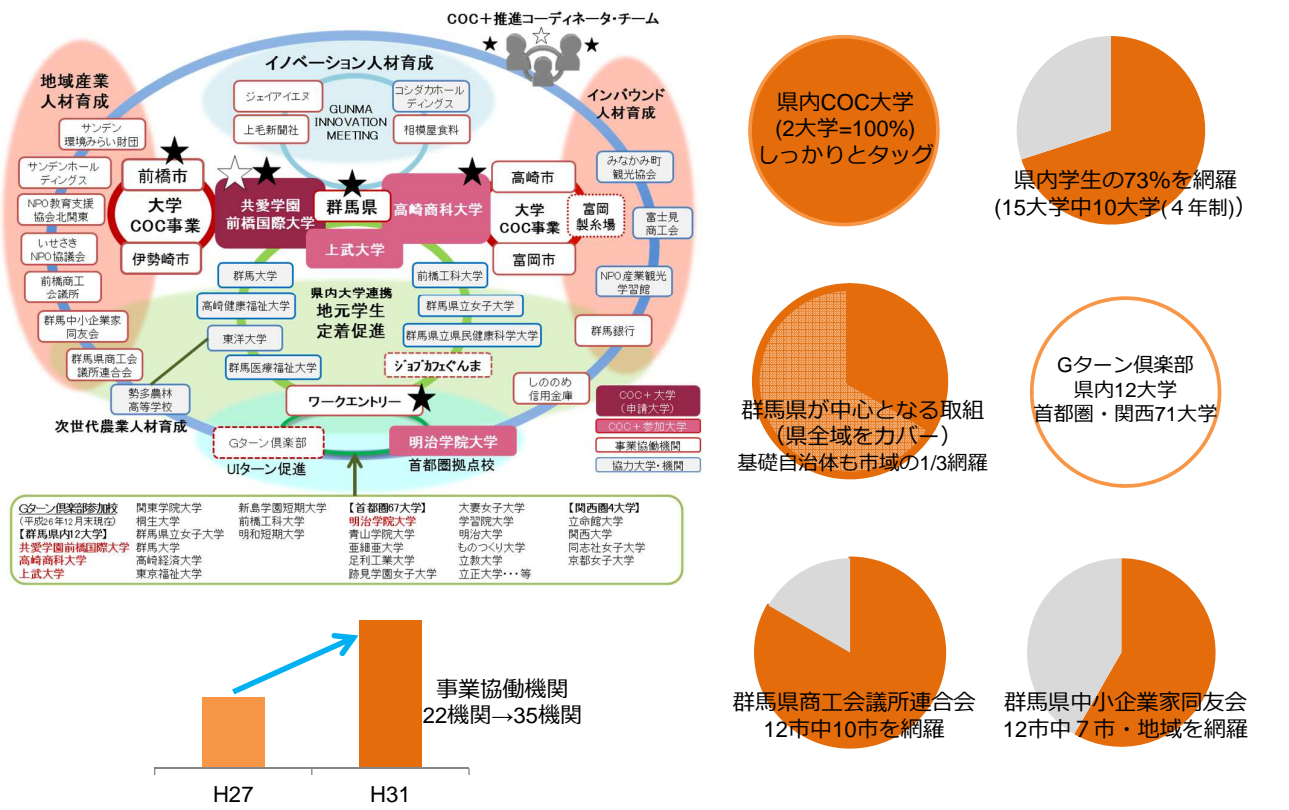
COC＋推進コーディネータ・チーム

イノベーション人材育成

ジェイアイエヌ
上毛新聞社
GUNMA INNOVATION MEETING
コシダカホールディングス
相模屋食料

地域産業人材育成

サンデン環境みらい財団
サンデンホールディングス
NPO教育支援協会北関東
いせさきNPO協議会
前橋商工会議所
群馬中小企業家同友会
群馬県商工会議所連合会

前橋市
大学COC事業
伊勢崎市

共愛学園前橋国際大学
群馬県
高崎商科大学
上武大学

高崎市
大学COC事業
富岡市
富岡製糸場

インバウンド人材育成

みなかみ町観光協会
富士見商工会
NPO産業観光学習館
群馬銀行

群馬大学
高崎健康福祉大学
東洋大学
群馬医療福祉大学

県内大学連携
地元学生定着促進

前橋工科大学
群馬県立女子大学
群馬県立県民健康科学大学

ジョブカフェぐんま
しののめ信用金庫

勢多農林高等学校
次世代農業人材育成

ワークエントリー

Gターン倶楽部
UIターン促進
明治学院大学
首都圏拠点校

COC＋大学（申請大学）
COC＋参加大学
事業協働機関
協力大学・機関

Gターン倶楽部参加校
（平成26年12月末現在）
【群馬県内12大学】
共愛学園前橋国際大学
高崎商科大学
上武大学
関東学院大学
桐生大学
群馬県立女子大学
群馬大学
高崎経済大学
東京福祉大学
新島学園短期大学
前橋工科大学
明和短期大学
【首都圏67大学】
明治学院大学
青山学院大学
亜細亜大学
足利工業大学
跡見学園女子大学
大妻女子大学
学習院大学
明治大学
ものつくり大学
立教大学
立正大学・・・等
【関西圏4大学】
立命館大学
関西大学
同志社女子大学
京都女子大学

事業協働機関
22機関→35機関

H27
H31

県内COC大学
(2大学=100%)
しっかりとタッグ

県内学生の73%を網羅
(15大学中10大学(４年制))

群馬県が中心となる取組
（県全域をカバー）
基礎自治体も市域の1/3網羅

Gターン倶楽部
県内12大学
首都圏・関西71大学

群馬県商工会議所連合会
12市中10市を網羅

群馬県中小企業家同友会
12市中７市・地域を網羅